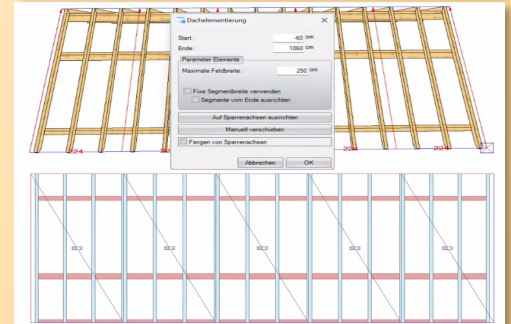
Dachelementierung

Start : -60 cm
Ende : 1060 cm

Parameter Elemente
Maximale Feldbreite : 250 cm

Fixe Segmentbreite verwenden
Segmente vom Ende ausrichten

Auf Sparrenachsen ausrichten
Manuell verschieben
Fangen von Sparrenachsen

Abbrechen OK

224
224